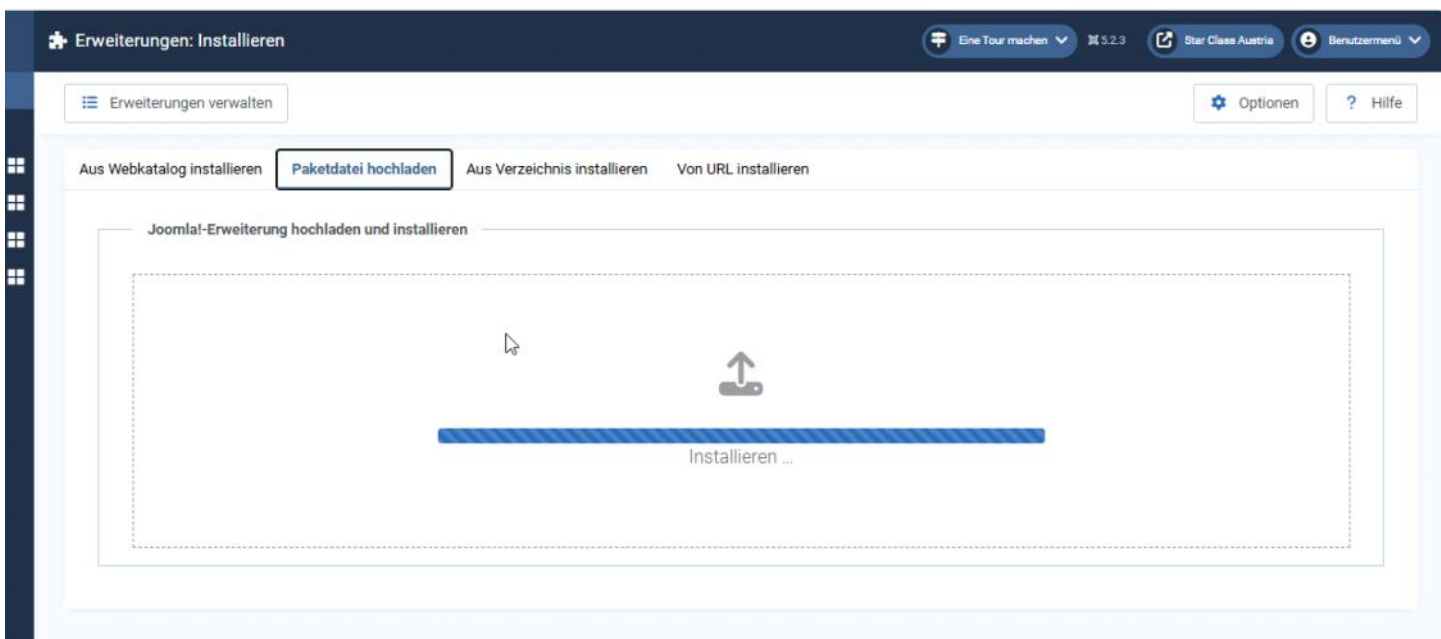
Erweiterungen: Installieren

Eine Tour machen 5.2.3 Star Class Austria Benutzermenü

Erweiterungen verwalten

Optionen ? Hilfe

Aus Webkatalog installieren | Paketdatei hochladen | Aus Verzeichnis installieren | Von URL installieren

Joomla!-Erweiterung hochladen und installieren

Installieren ...